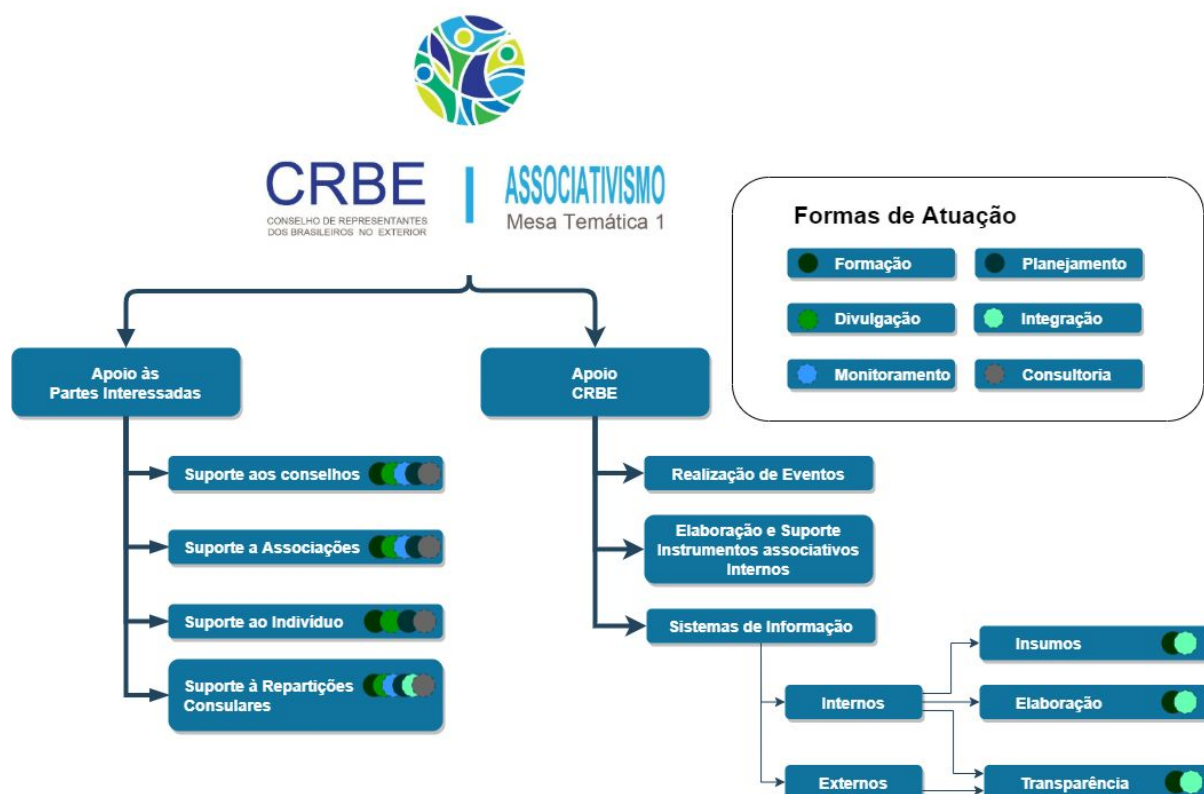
CRBE
CONSELHO DE REPRESENTANTES DOS BRASILEIROS NO EXTERIOR

ASSOCIATIVISMO
Mesa Temática 1

Formas de Atuação

Formação
Planejamento
Divulgação
Integração
Monitoramento
Consultoria

Apoio às Partes Interessadas

Suporte aos conselhos
Suporte a Associações
Suporte ao Indivíduo
Suporte à Repartições Consulares

Apoio CRBE

Realização de Eventos
Elaboração e Suporte Instrumentos associativos Internos
Sistemas de Informação

Internos
Externos

Insumos
Elaboração
Transparência